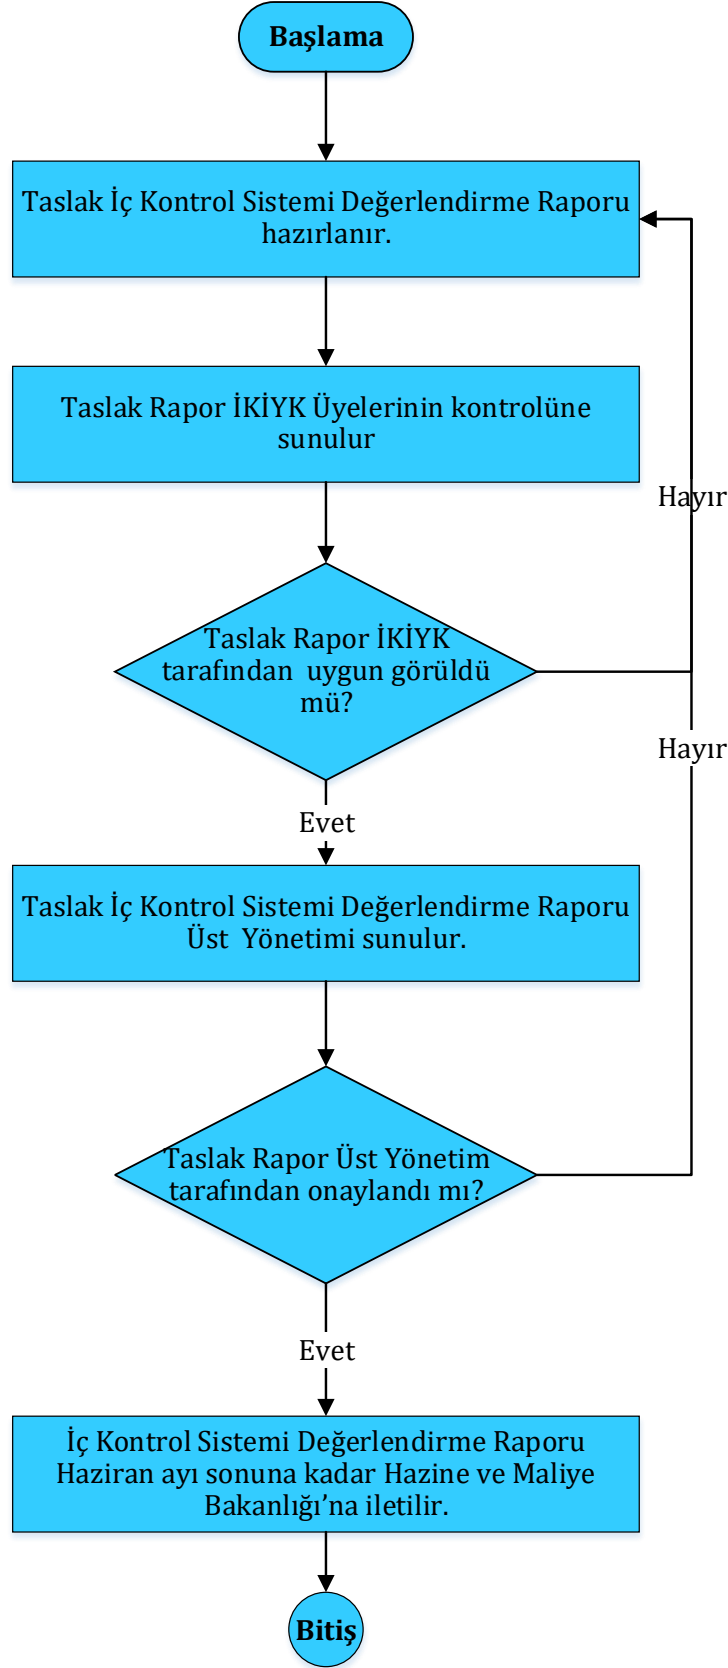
Başlama

Taslak İç Kontrol Sistemi Değerlendirme Raporu hazırlanır.

Taslak Rapor İKİYK Üyelerinin kontrolüne sunulur

Hayır

Taslak Rapor İKİYK tarafından uygun görüldü mü?

Hayır

Evet

Taslak İç Kontrol Sistemi Değerlendirme Raporu Üst Yönetimi sunulur.

Taslak Rapor Üst Yönetim tarafından onaylandı mı?

Evet

İç Kontrol Sistemi Değerlendirme Raporu Haziran ayı sonuna kadar Hazine ve Maliye Bakanlığı'na iletilir.

Bitiş